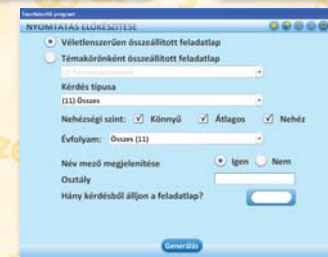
Tesztkészítő program
NYOMTATÁS ELŐKÉSZÍTÉSE

Véletlenszerűen összeállított feladatlap
Témakörönként összeállított feladatlap
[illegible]

Kérdés típusa
(11) Összes

Nehézségi szint: ✓ Könnyű ✓ Átlagos ✓ Nehéz

Évfolyam: Összes (11)

Név mező megjelenítése Igen Nem

Osztály

Hány kérdésből álljon a feladatlap?

Generálás